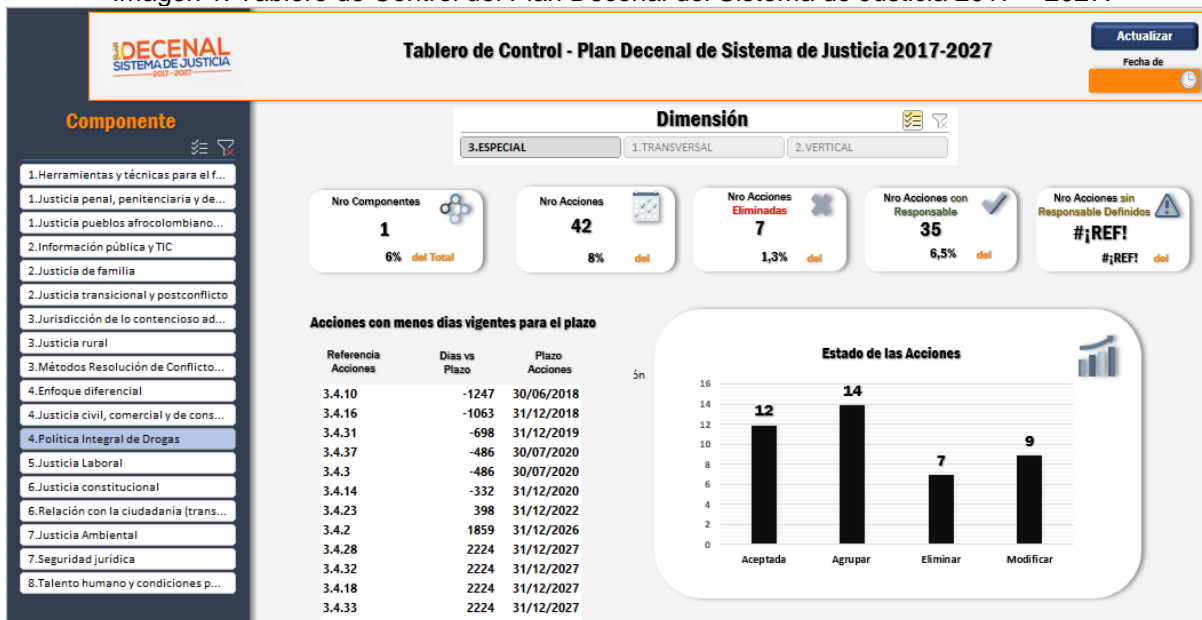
Imagen 1. Tablero de Control del Plan Decenal del Sistema de Justicia 2017 – 2027

DECENAL SISTEMA DE JUSTICIA 2017 - 2027

Tablero de Control - Plan Decenal de Sistema de Justicia 2017-2027

Actualizar

Fecha de

Componente

1.Herramientas y técnicas para el f...
1.Justicia penal, penitenciaria y de...
1.Justicia pueblos afrocolombiano...
2.Información pública y TIC
2.Justicia de familia
2.Justicia transicional y postconflicto
3.Jurisdicción de lo contencioso ad...
3.Justicia rural
3.Métodos Resolución de Conflicto...
4.Enfoque diferencial
4.Justicia civil, comercial y de cons...
4.Política Integral de Drogas
5.Justicia Laboral
6.Justicia constitucional
6.Relación con la ciudadanía (trans...
7.Justicia Ambiental
7.Seguridad jurídica
8.Talento humano y condiciones p...

Dimensión

3.ESPECIAL | 1.TRANSVERSAL | 2.VERTICAL

Nro Componentes
1
6% del Total

Nro Acciones
42
8% del

Nro Acciones Eliminadas
7
1,3% del

Nro Acciones con Responsable
35
6,5% del

Nro Acciones sin Responsable Definidos
#¡REF!
#¡REF! del

Acciones con menos dias vigentes para el plazo

| Referencia Acciones | Dias vs Plazo | Plazo Acciones |
|---|---|---|
| 3.4.10 | -1247 | 30/06/2018 |
| 3.4.16 | -1063 | 31/12/2018 |
| 3.4.31 | -698 | 31/12/2019 |
| 3.4.37 | -486 | 30/07/2020 |
| 3.4.3 | -486 | 30/07/2020 |
| 3.4.14 | -332 | 31/12/2020 |
| 3.4.23 | 398 | 31/12/2022 |
| 3.4.2 | 1859 | 31/12/2026 |
| 3.4.28 | 2224 | 31/12/2027 |
| 3.4.32 | 2224 | 31/12/2027 |
| 3.4.18 | 2224 | 31/12/2027 |
| 3.4.33 | 2224 | 31/12/2027 |

ón

Estado de las Acciones

16
14
12
10
8
6
4
2
0

12 14 7 9

Aceptada
Agrupar
Eliminar
Modificar